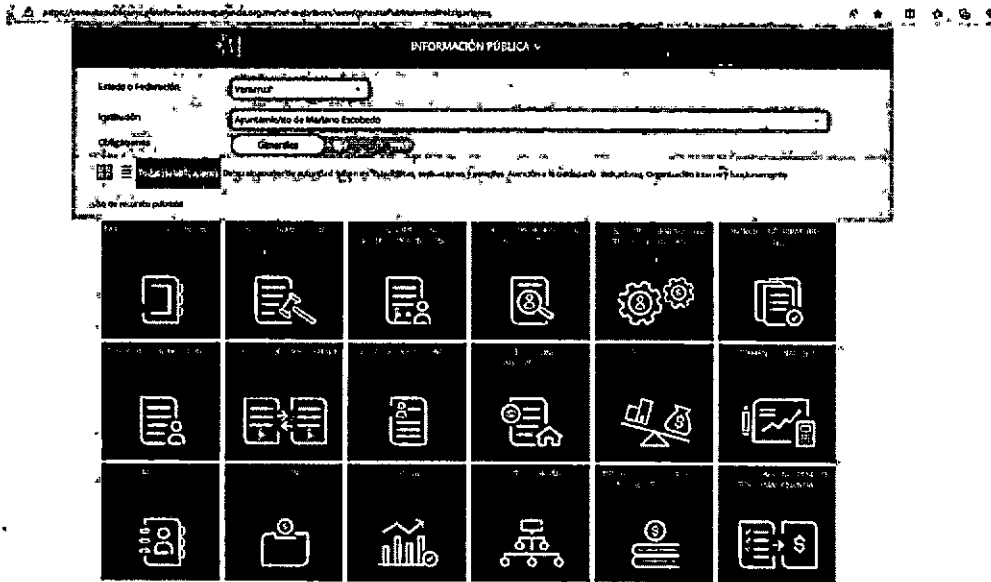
https://consultapublicamx.plataformadetransparencia.org.mx/vut-web/faces/view/consultaPublica.xhtml#obligaciones

INFORMACIÓN PÚBLICA

Estado o Federación: Veracruz

Institución: Ayuntamiento de Mariano Escobedo

Obligaciones

Generales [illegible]

Todas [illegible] Datos abiertos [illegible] Informes, Presupuestos, Servicios, Atención a la Ciudadanía, Indicadores, Organización Interna y funcionamiento

Lista de recursos públicos